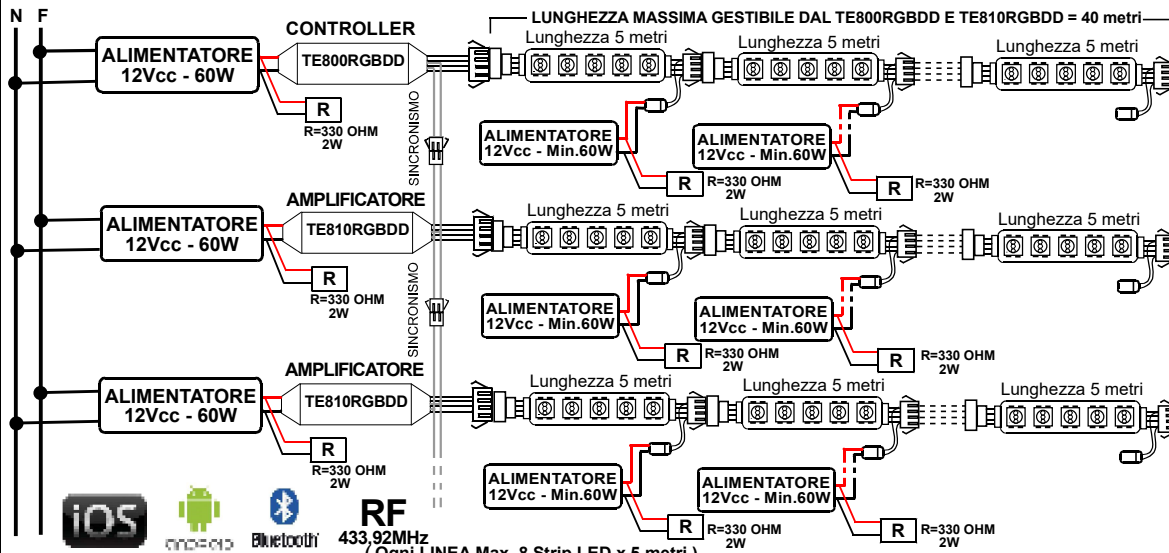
N F

ALIMENTATORE 12Vcc - 60W

CONTROLLER

TE800RGBDD

R

R=330 OHM 2W

LUNGHEZZA MASSIMA GESTIBILE DAL TE800RGBDD E TE810RGBDD = 40 metri

Lunghezza 5 metri

Lunghezza 5 metri

Lunghezza 5 metri

ALIMENTATORE 12Vcc - Min.60W

ALIMENTATORE 12Vcc - Min.60W

R

R=330 OHM 2W

R

R=330 OHM 2W

SINCRONISMO

AMPLIFICATORE

ALIMENTATORE 12Vcc - 60W

TE810RGBDD

R

R=330 OHM 2W

Lunghezza 5 metri

Lunghezza 5 metri

Lunghezza 5 metri

ALIMENTATORE 12Vcc - Min.60W

ALIMENTATORE 12Vcc - Min.60W

R

R=330 OHM 2W

R

R=330 OHM 2W

SINCRONISMO

AMPLIFICATORE

ALIMENTATORE 12Vcc - 60W

TE810RGBDD

R

R=330 OHM 2W

Lunghezza 5 metri

Lunghezza 5 metri

Lunghezza 5 metri

ALIMENTATORE 12Vcc - Min.60W

ALIMENTATORE 12Vcc - Min.60W

R

R=330 OHM 2W

R

R=330 OHM 2W

iOS

android

Bluetooth

RF 433,92MHz

( Ogni LINEA Max. 8 Strip LED x 5 metri )